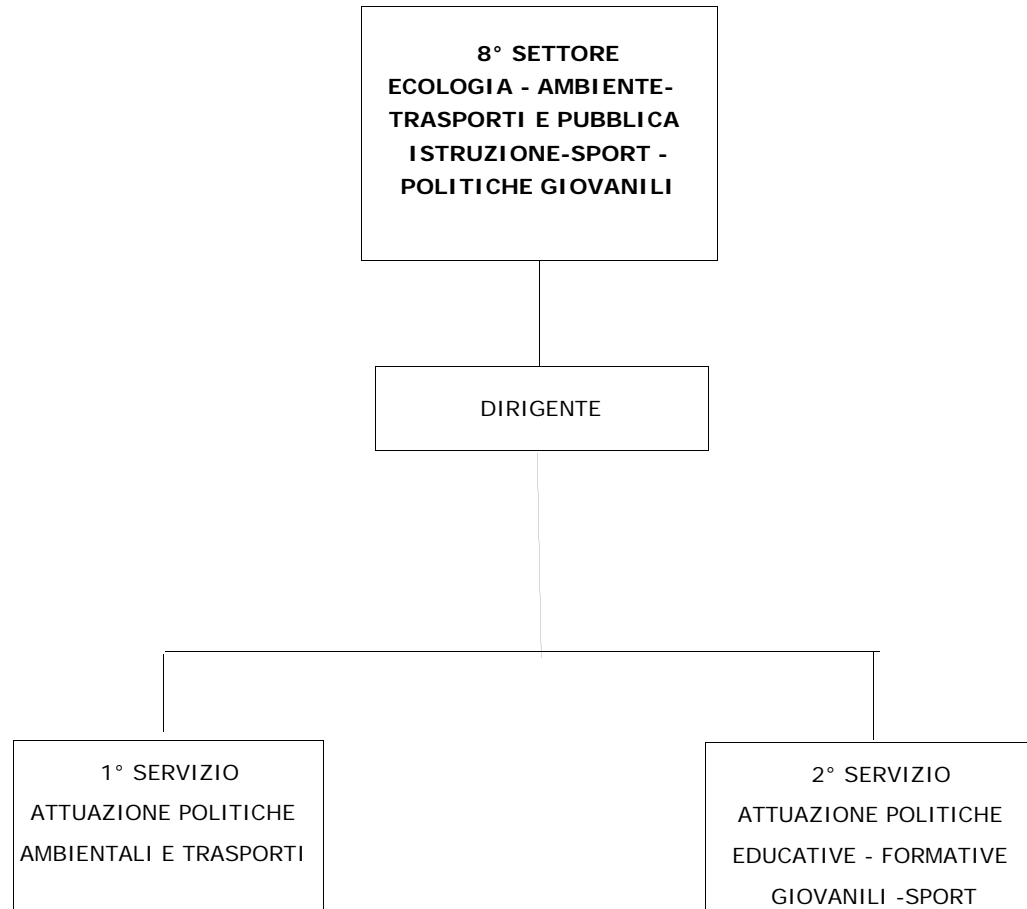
8° SETTORE
ECOLOGIA - AMBIENTE-
TRASPORTI E PUBBLICA
ISTRUZIONE-SPORT -
POLITICHE GIOVANILI

DIRIGENTE

1° SERVIZIO
ATTUAZIONE POLITICHE
AMBIENTALI E TRASPORTI

2° SERVIZIO
ATTUAZIONE POLITICHE
EDUCATIVE - FORMATIVE
GIOVANILI -SPORT